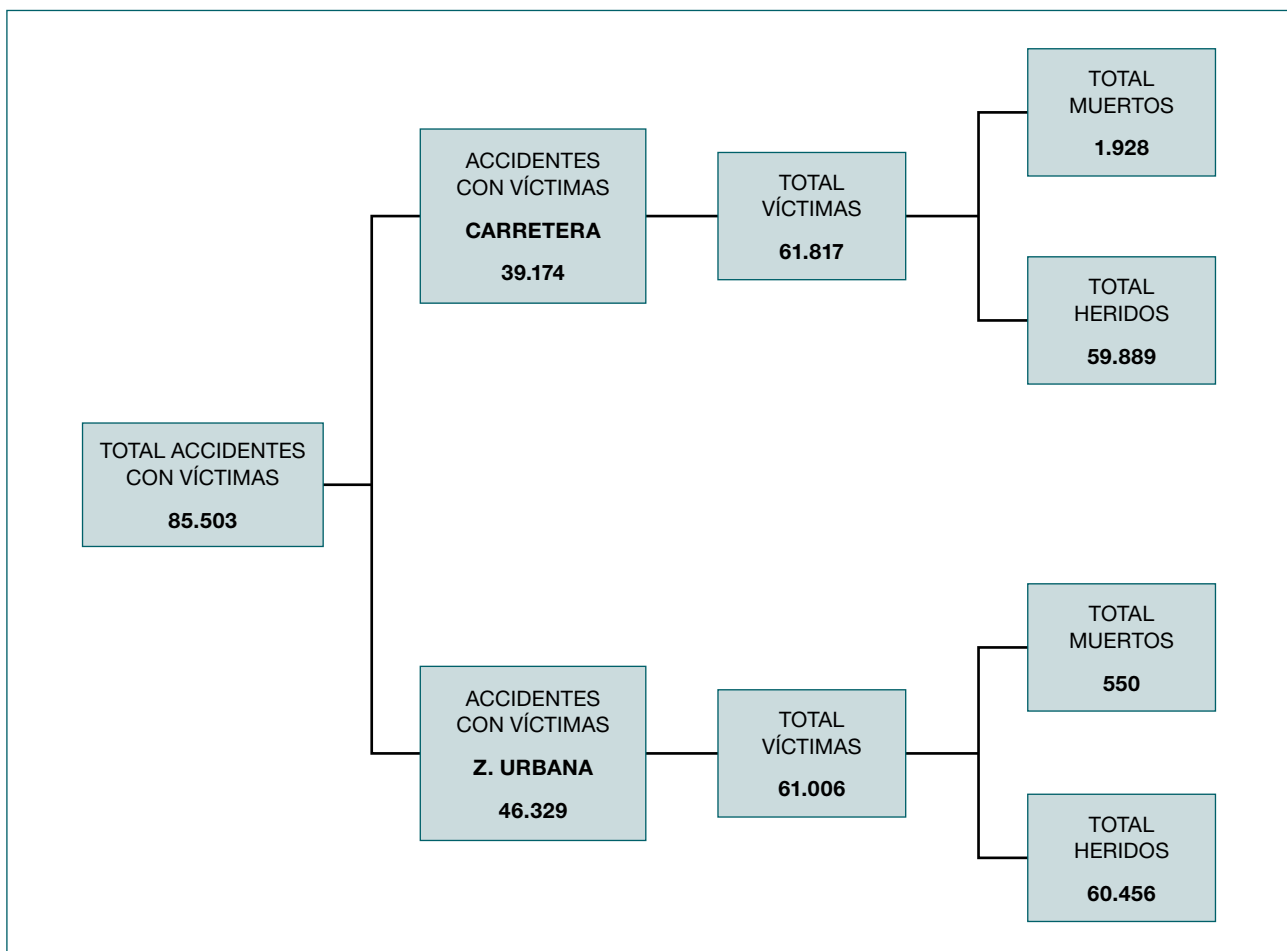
TOTAL ACCIDENTES CON VÍCTIMAS
85.503

ACCIDENTES CON VÍCTIMAS
CARRETERA
39.174

TOTAL VÍCTIMAS
61.817

TOTAL MUERTOS
1.928

TOTAL HERIDOS
59.889

ACCIDENTES CON VÍCTIMAS
Z. URBANA
46.329

TOTAL VÍCTIMAS
61.006

TOTAL MUERTOS
550

TOTAL HERIDOS
60.456